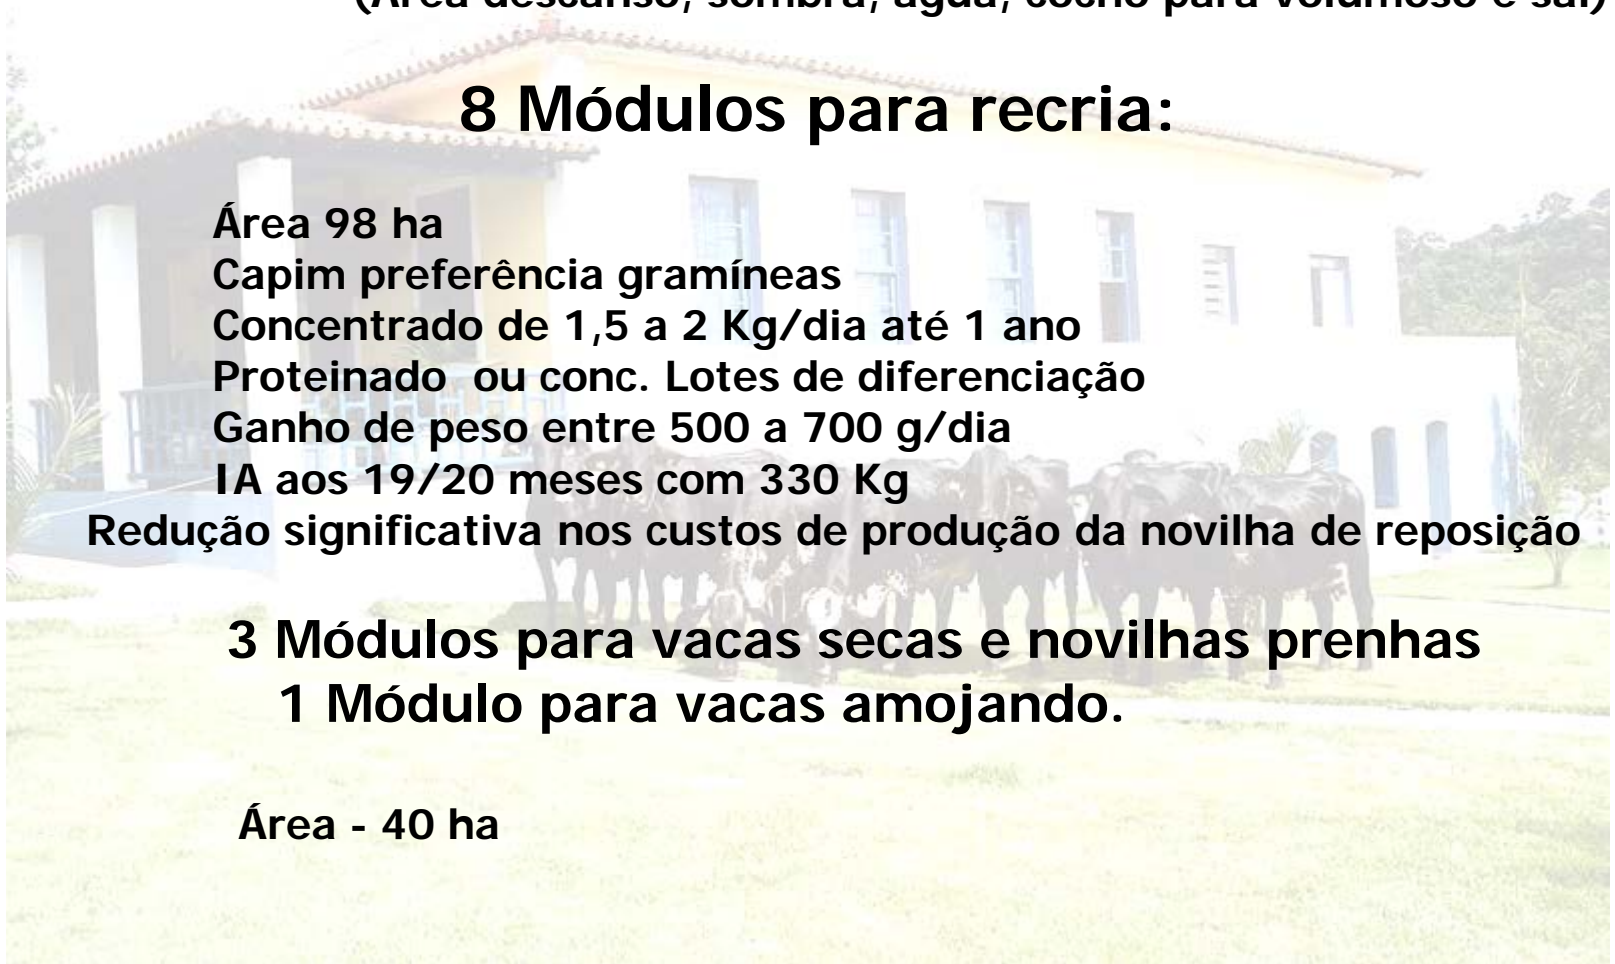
(Área descanso, sombra, água, cocho para volumoso e sal)

8 Módulos para recria:

Área 98 ha
Capim preferência gramíneas
Concentrado de 1,5 a 2 Kg/dia até 1 ano
Proteinado ou conc. Lotes de diferenciação
Ganho de peso entre 500 a 700 g/dia
IA aos 19/20 meses com 330 Kg
Redução significativa nos custos de produção da novilha de reposição

3 Módulos para vacas secas e novilhas prenhas
1 Módulo para vacas amojando.

Área - 40 ha